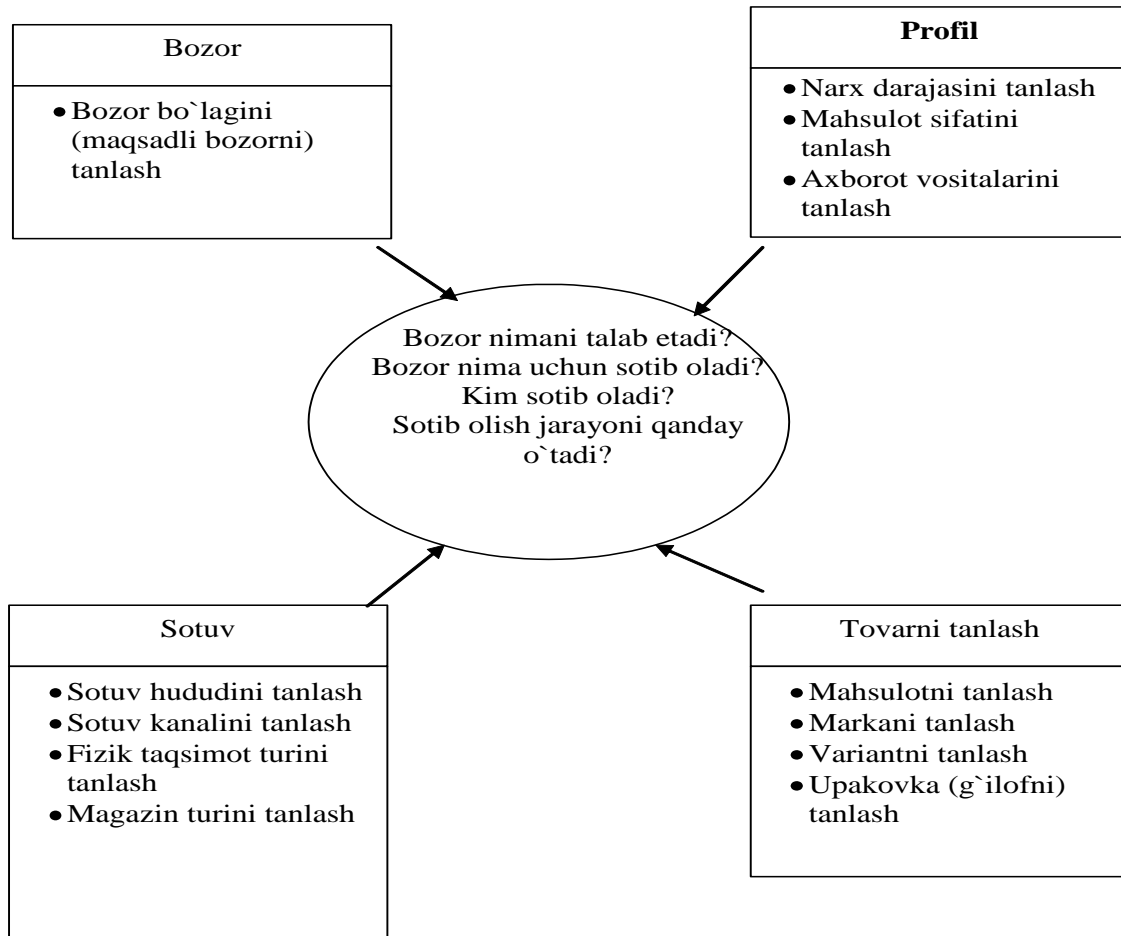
Bozor

- Bozor bo`lagini (maqsadli bozorni) tanlash

**Profil**

- Narx darajasini tanlash
- Mahsulot sifatini tanlash
- Axborot vositalarini tanlash

Bozor nimani talab etadi?
Bozor nima uchun sotib oladi?
Kim sotib oladi?
Sotib olish jarayoni qanday o`tadi?

Sotuv

- Sotuv hududini tanlash
- Sotuv kanalini tanlash
- Fizik taqsimot turini tanlash
- Magazin turini tanlash

Tovarni tanlash

- Mahsulotni tanlash
- Markani tanlash
- Variantni tanlash
- Upakovka (g`ilofni) tanlash